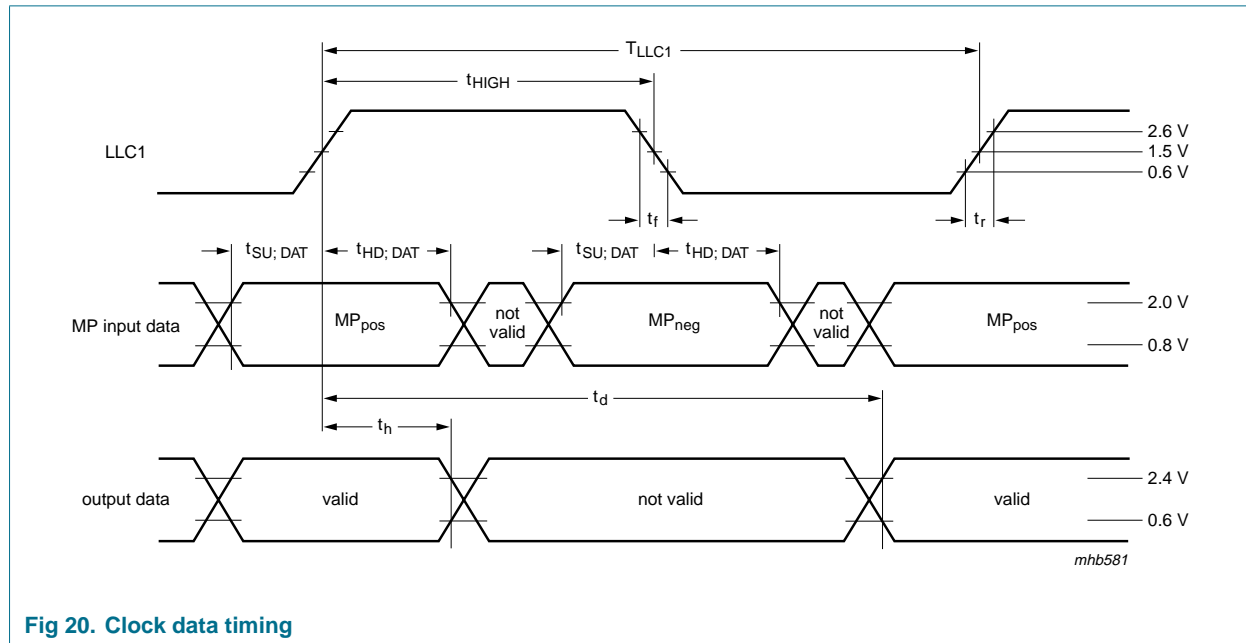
$T_{LLC1}$

$t_{HIGH}$

LLC1

2.6 V

1.5 V

0.6 V

$t_f$

$t_r$

$t_{SU;\,DAT}$

$t_{HD;\,DAT}$

$t_{SU;\,DAT}$

$t_{HD;\,DAT}$

MP input data

$MP_{pos}$

not valid

$MP_{neg}$

not valid

$MP_{pos}$

2.0 V

0.8 V

$t_d$

$t_h$

output data

valid

not valid

valid

2.4 V

0.6 V

mhb581

**Fig 20. Clock data timing**